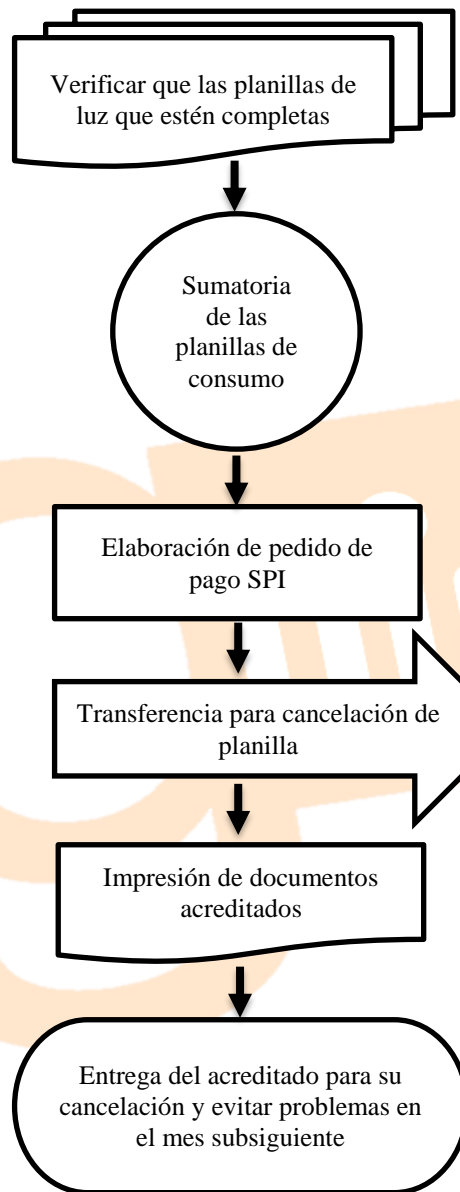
Verificar que las planillas de luz que estén completas

Sumatoria de las planillas de consumo

Elaboración de pedido de pago SPI

Transferencia para cancelación de planilla

Impresión de documentos acreditados

Entrega del acreditado para su cancelación y evitar problemas en el mes subsiguiente